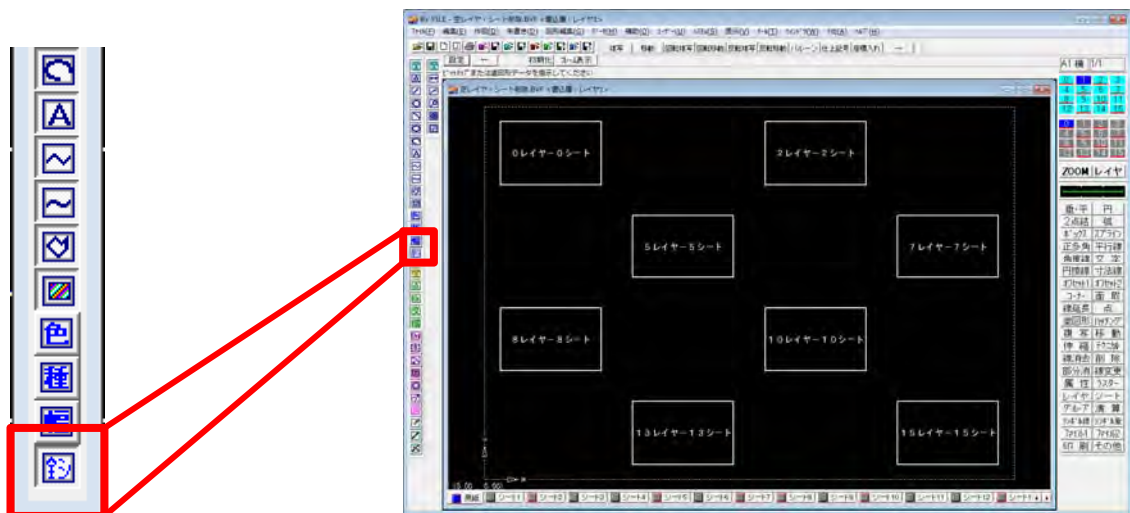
A
色
種

0レイヤー0シート
2レイヤー2シート
5レイヤー5シート
7レイヤー7シート
8レイヤー8シート
10レイヤー10シート
13レイヤー13シート
15レイヤー15シート

ZOOM
レイヤ
垂・平
円
2点結
弧
正多角
平行線
角度線
文字
円接線
寸法線
コーナー
面取
連続多
点
属性
ラスター
レイヤ
シート
グループ
演算
ファイル1
ファイル2
印刷
その他